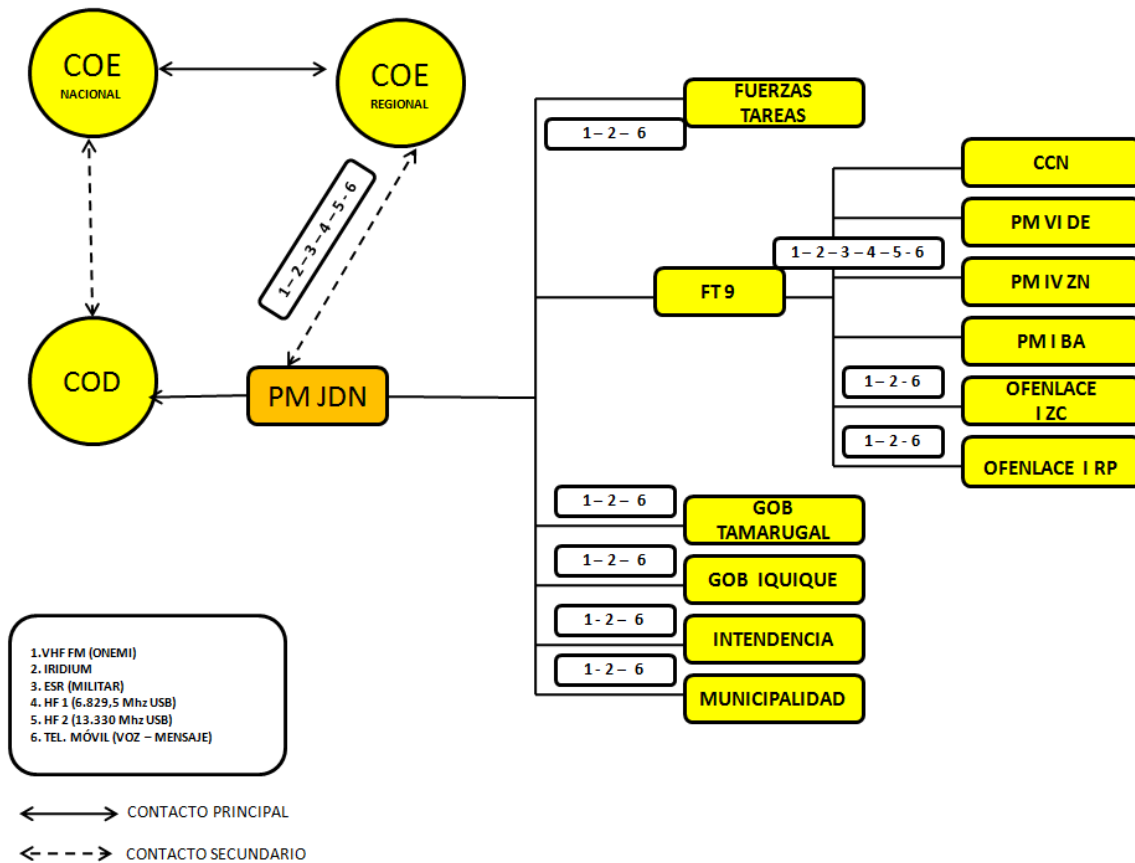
COE NACIONAL

COE REGIONAL

1 – 2 – 3 – 4 – 5 - 6

COD

PM JDN

FUERZAS TAREAS

1 – 2 – 6

FT 9

1 – 2 – 3 – 4 – 5 - 6

CCN

PM VI DE

PM IV ZN

PM I BA

1 – 2 - 6

OFENLACE I ZC

1 – 2 - 6

OFENLACE I RP

1 – 2 – 6

GOB TAMARUGAL

1 – 2 – 6

GOB IQUIQUE

1 - 2 - 6

INTENDENCIA

1 - 2 - 6

MUNICIPALIDAD

1.VHF FM (ONEMI)
2. IRIDIUM
3. ESR (MILITAR)
4. HF 1 (6.829,5 Mhz USB)
5. HF 2 (13.330 Mhz USB)
6. TEL. MÓVIL (VOZ – MENSAJE)

CONTACTO PRINCIPAL

CONTACTO SECUNDARIO